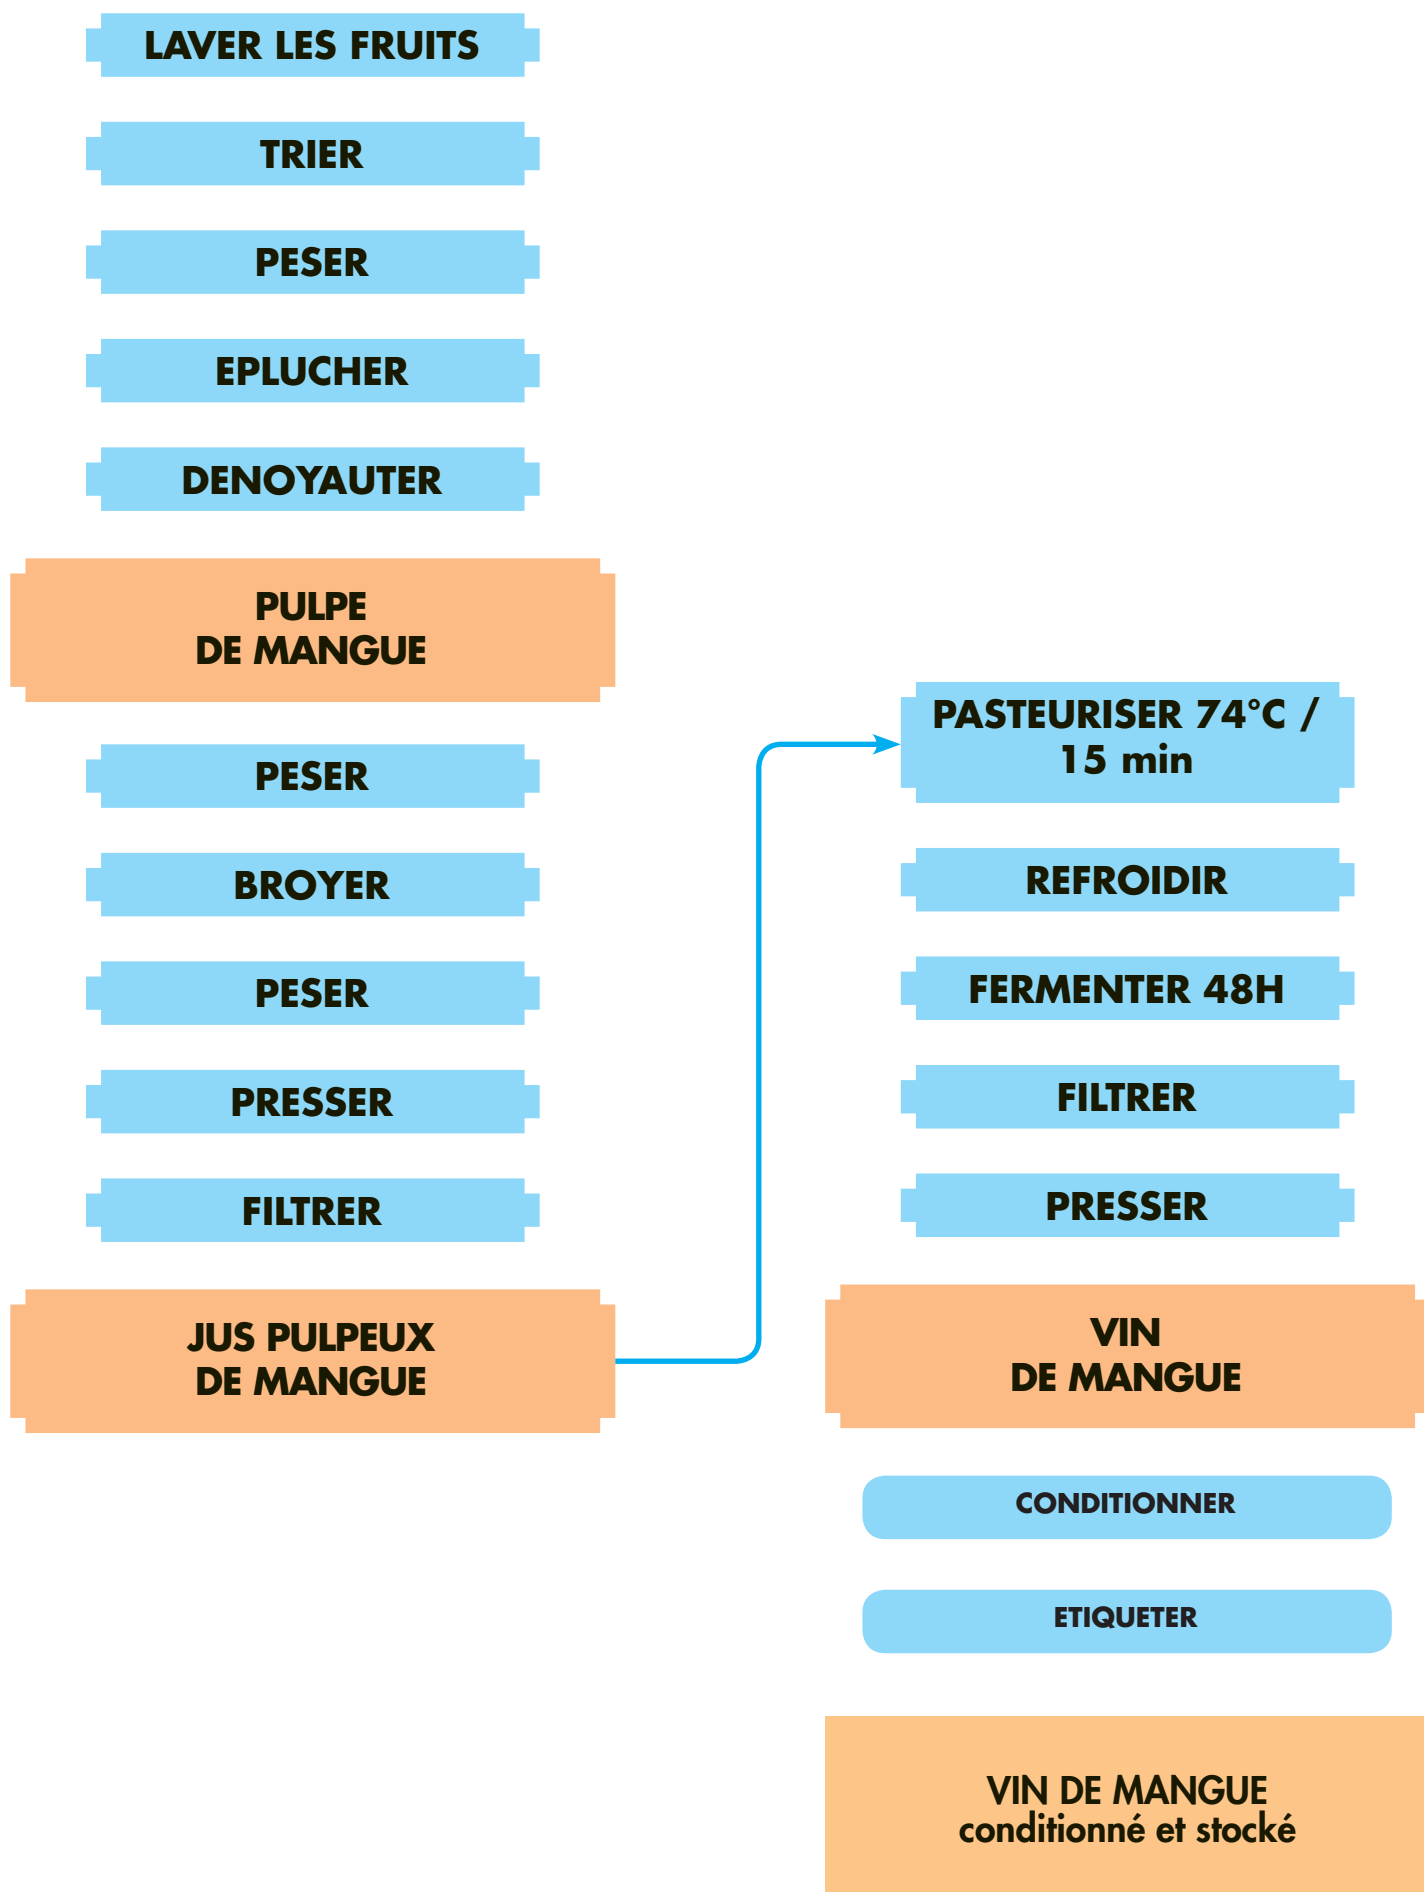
LAVER LES FRUITS

TRIER

PESER

EPLUCHER

DENOYAUTER

PULPE
DE MANGUE

PESER

BROYER

PESER

PRESSER

FILTRER

JUS PULPEUX
DE MANGUE

PASTEURISER 74°C / 15 min

REFROIDIR

FERMENTER 48H

FILTRER

PRESSER

VIN
DE MANGUE

CONDITIONNER

ETIQUETER

VIN DE MANGUE
conditionné et stocké